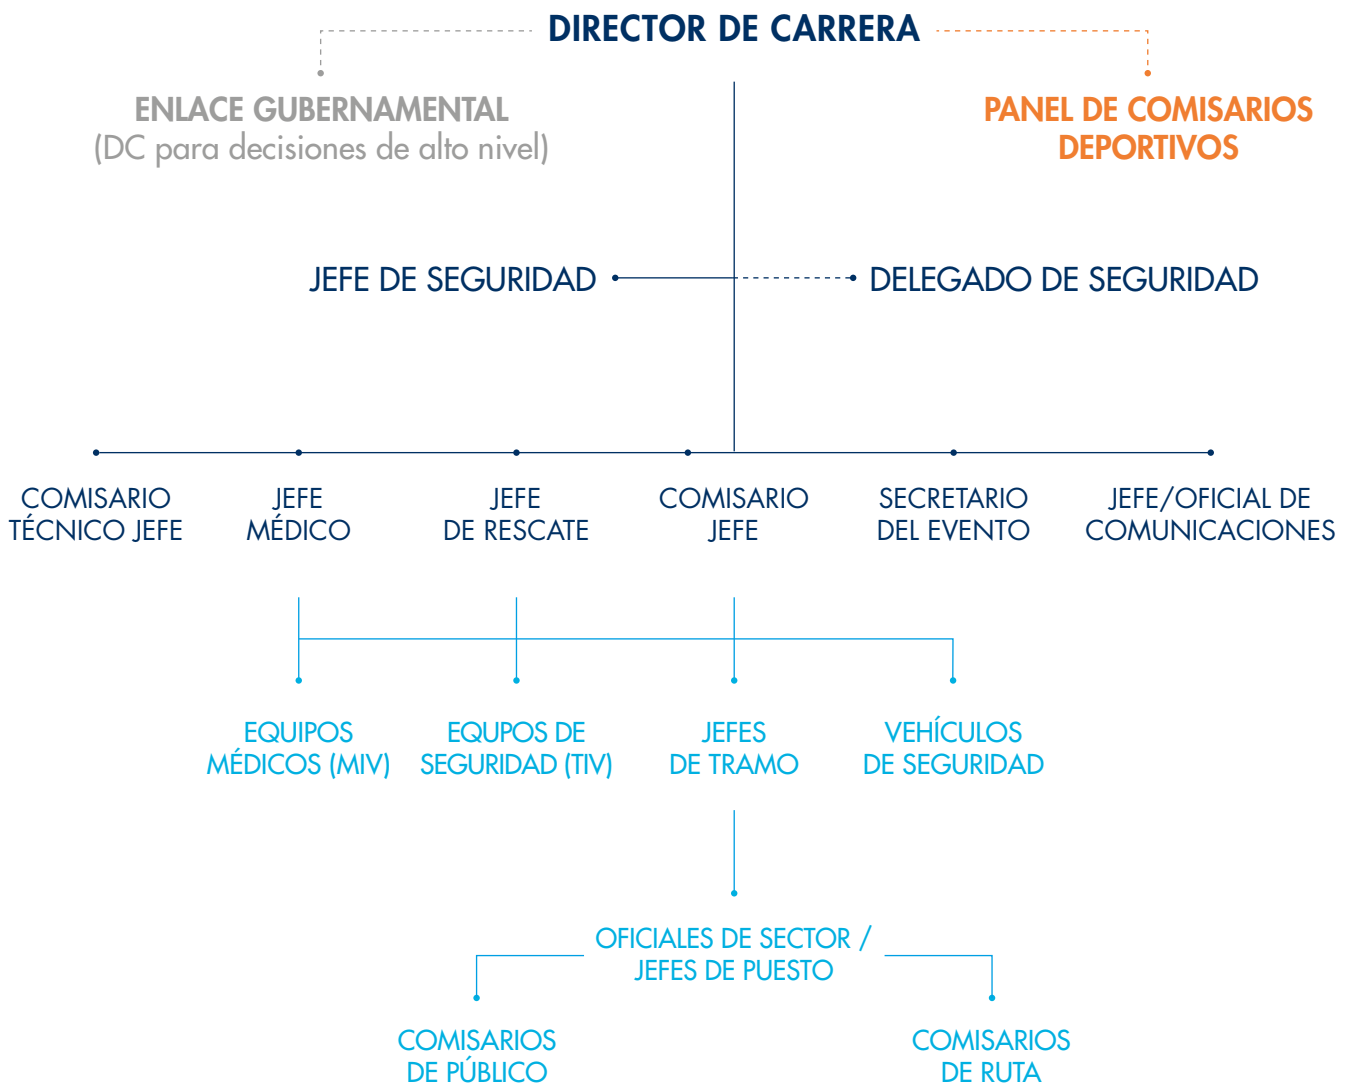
DIRECTOR DE CARRERA

ENLACE GUBERNAMENTAL
(DC para decisiones de alto nivel)

PANEL DE COMISARIOS DEPORTIVOS

JEFE DE SEGURIDAD

DELEGADO DE SEGURIDAD

COMISARIO TÉCNICO JEFE

JEFE MÉDICO

JEFE DE RESCATE

COMISARIO JEFE

SECRETARIO DEL EVENTO

JEFE/OFICIAL DE COMUNICACIONES

EQUIPOS MÉDICOS (MIV)

EQUPOS DE SEGURIDAD (TIV)

JEFES DE TRAMO

VEHÍCULOS DE SEGURIDAD

OFICIALES DE SECTOR / JEFES DE PUESTO

COMISARIOS DE PÚBLICO

COMISARIOS DE RUTA